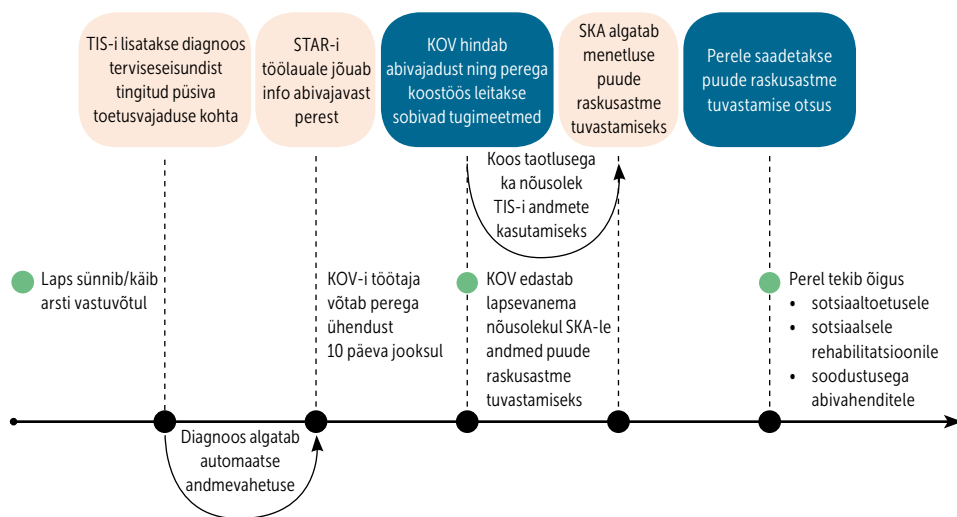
TIS-i lisatakse diagnoos terviseseisundist tingitud püsiva toetusvajaduse kohta

STAR-i töölauale jõuab info abivajavast perest

KOV hindab abivajadust ning perega koostöös leitakse sobivad tugimeetmed

SKA algatab menetluse puude raskusastme tuvastamiseks

Perele saadetakse puude raskusastme tuvastamise otsus

Koos taotlusega ka nõusolek TIS-i andmete kasutamiseks

Laps sünnib/käib arsti vastuvõtul

KOV-i töötaja võtab perega ühendust 10 päeva jooksul

KOV edastab lapsevanema nõusolekul SKA-le andmed puude raskusastme tuvastamiseks

Perel tekib õigus
• sotsiaaltoetusele
• sotsiaalsele rehabilitatsioonile
• soodustusega abivahenditele

Diagnoos algatab automaatse andmevahetuse